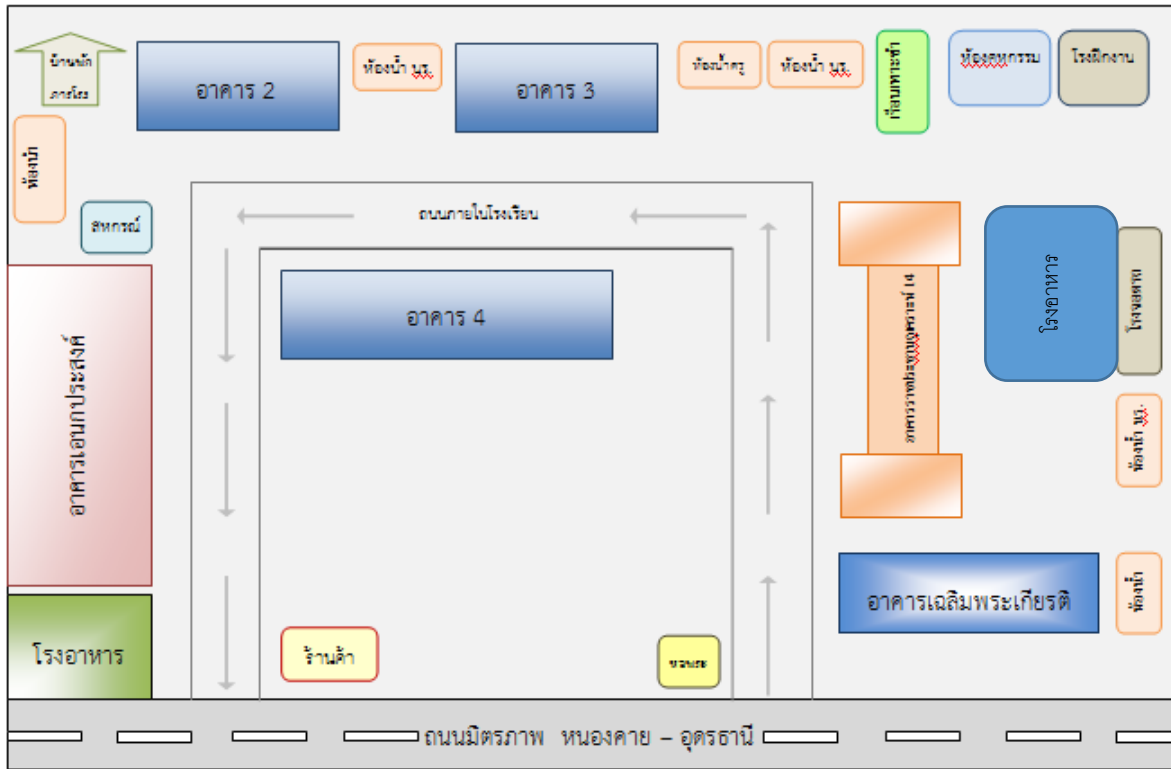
บ้านนัก
ภารโรง

อาคาร 2

ห้องน้ำ นร.

อาคาร 3

ห้องน้ำครู

ห้องน้ำ นร.

ที่อาบเทหะชำ

ห้องอุตสาหกรรม

โรงฝึกงาน

ห้องน้ำ

สหกรณ์

ถนนภายในโรงเรียน

อาคาร 4

อาคารเอนกประสงค์

อาคารราชประชานุเคราะห์ 14

โรงอาหาร

โรงจอดรถ

ห้องน้ำ นร.

อาคารเฉลิมพระเกียรติ

ห้องน้ำ

โรงอาหาร

ร้านค้า

ขนมจีน

ถนนมิตรภาพ หนองคาย – อุดรธานี